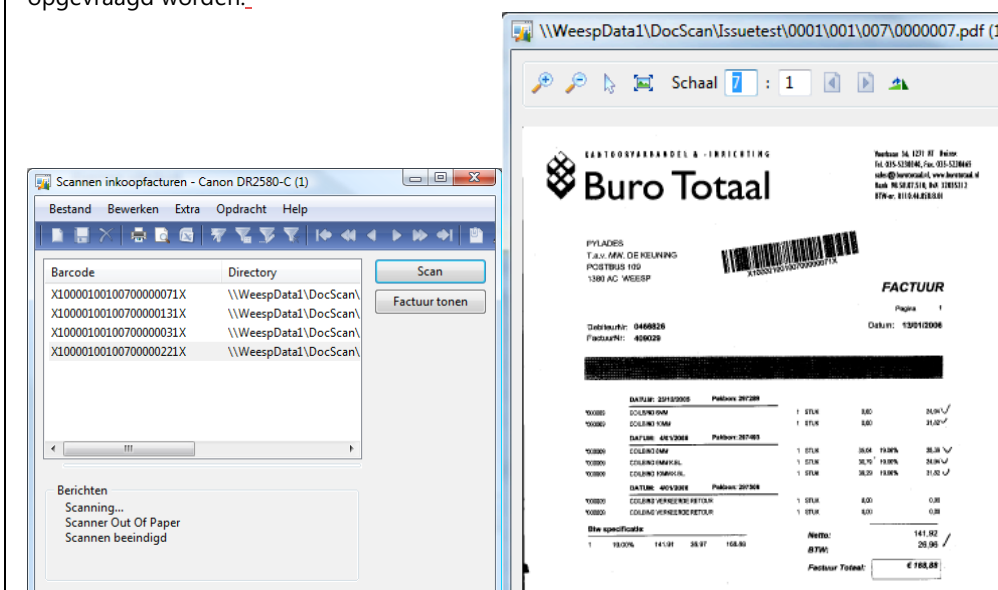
opgevraagd worden.

\\WeespData1\DocScan\Issuetest\0001\001\007\0000007.pdf (

Schaal 7 : 1

KANTOORVAKHANDEL & -INRICHTING
Buro Totaal

PYLADES
T.a.v. MW. DE KEUNING
POSTBUS 109
1380 AC WEESP

X1000010010070000007 1X

FACTUUR

Pagina 1

Debiteurnr: 0468826
Factuurnr: 409029

Datum: 13/01/2006

DATUM: 23/12/2005 Pakbon: 297289

DATUM: 4/01/2006 Pakbon: 297493

DATUM: 4/01/2006 Pakbon: 297506

Btw specificatie:

1 19,00% 141,91 26,97 168,89

Netto: 141,92
BTW: 26,96

Factuur Totaal: € 168,88

Scannen inkoopfacturen - Canon DR2580-C (1)

Bestand Bewerken Extra Opdracht Help

| Barcode | Directory |
|---|---|
| X1000010010070000007 1X | \\WeespData1\DocScan\ |
| X100001001007000001 31X | \\WeespData1\DocScan\ |
| X100001001007000000 31X | \\WeespData1\DocScan\ |
| X100001001007000002 21X | \\WeespData1\DocScan\ |

Scan
Factuur tonen

Berichten
Scanning...
Scanner Out Of Paper
Scannen beeindigd